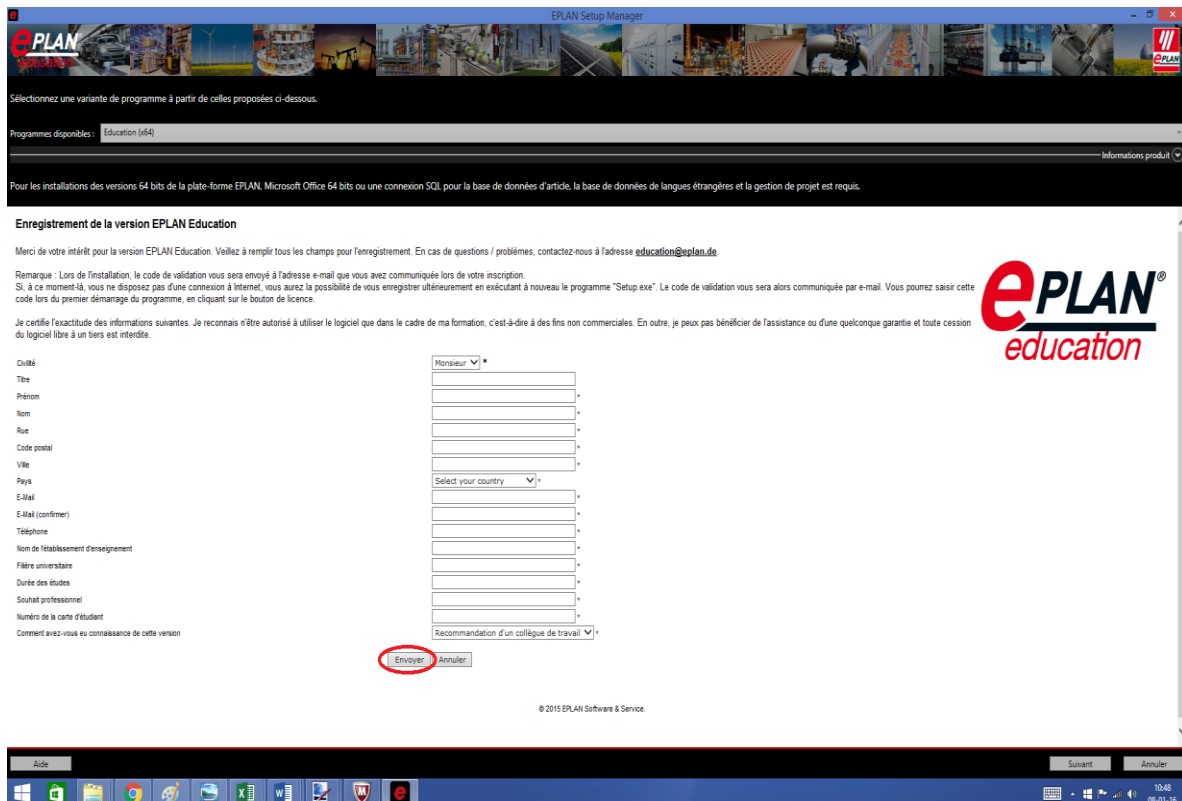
EPLAN Setup Manager

EPLAN education

Sélectionnez une variante de programme à partir de celles proposées ci-dessous.

Programmes disponibles : Education (x64)

Informations produit

Pour les installations des versions 64 bits de la plate-forme EPLAN, Microsoft Office 64 bits ou une connexion SQL pour la base de données d'article, la base de données de langues étrangères et la gestion de projet est requis.

Enregistrement de la version EPLAN Education

Merci de votre intérêt pour la version EPLAN Education. Veillez à remplir tous les champs pour l'enregistrement. En cas de questions / problèmes, contactez-nous à l'adresse education@eplan.de.

Remarque : Lors de l'installation, le code de validation vous sera envoyé à l'adresse e-mail que vous avez communiquée lors de votre inscription.
Si, à ce moment-là, vous ne disposez pas d'une connexion à Internet, vous aurez la possibilité de vous enregistrer ultérieurement en exécutant à nouveau le programme "Setup.exe". Le code de validation vous sera alors communiqué par e-mail. Vous pourrez saisir cette code lors du premier démarrage du programme, en cliquant sur le bouton de licence.

Je certifie l'exactitude des informations suivantes. Je reconnais n'être autorisé à utiliser le logiciel que dans le cadre de ma formation, c'est-à-dire à des fins non commerciales. En outre, je peux pas bénéficier de l'assistance ou d'une quelconque garantie et toute cession du logiciel libre à un tiers est interdite.

EPLAN® education

Civilité Monsieur *
Titre
Prénom *
Nom *
Rue *
Code postal *
Ville *
Pays Select your country *
E-Mail *
E-Mail (confirmer) *
Téléphone *
Nom de l'établissement d'enseignement *
Filière universitaire *
Durée des études *
Souhait professionnel *
Numéro de la carte d'étudiant *
Comment avez-vous eu connaissance de cette version Recommandation d'un collègue de travail *

Envoyer Annuler

© 2015 EPLAN Software & Service.

Aide

Suivant Annuler

10:48
08-01-16